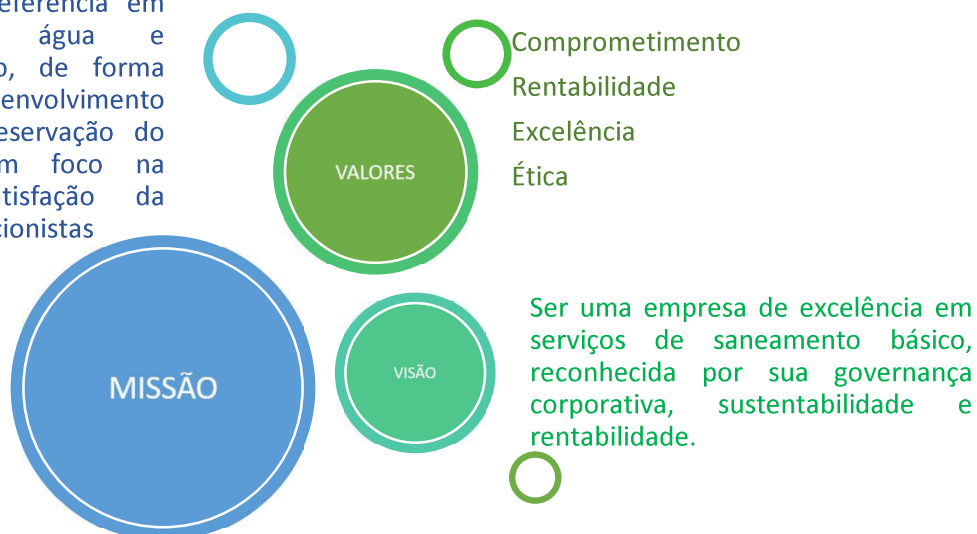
eferência em água e o, de forma envolvimento eservação do m foco na tisfação da cionistas

VALORES

Comprometimento
Rentabilidade
Excelência
Ética

MISSÃO

VISÃO

Ser uma empresa de excelência em serviços de saneamento básico, reconhecida por sua governança corporativa, sustentabilidade e rentabilidade.